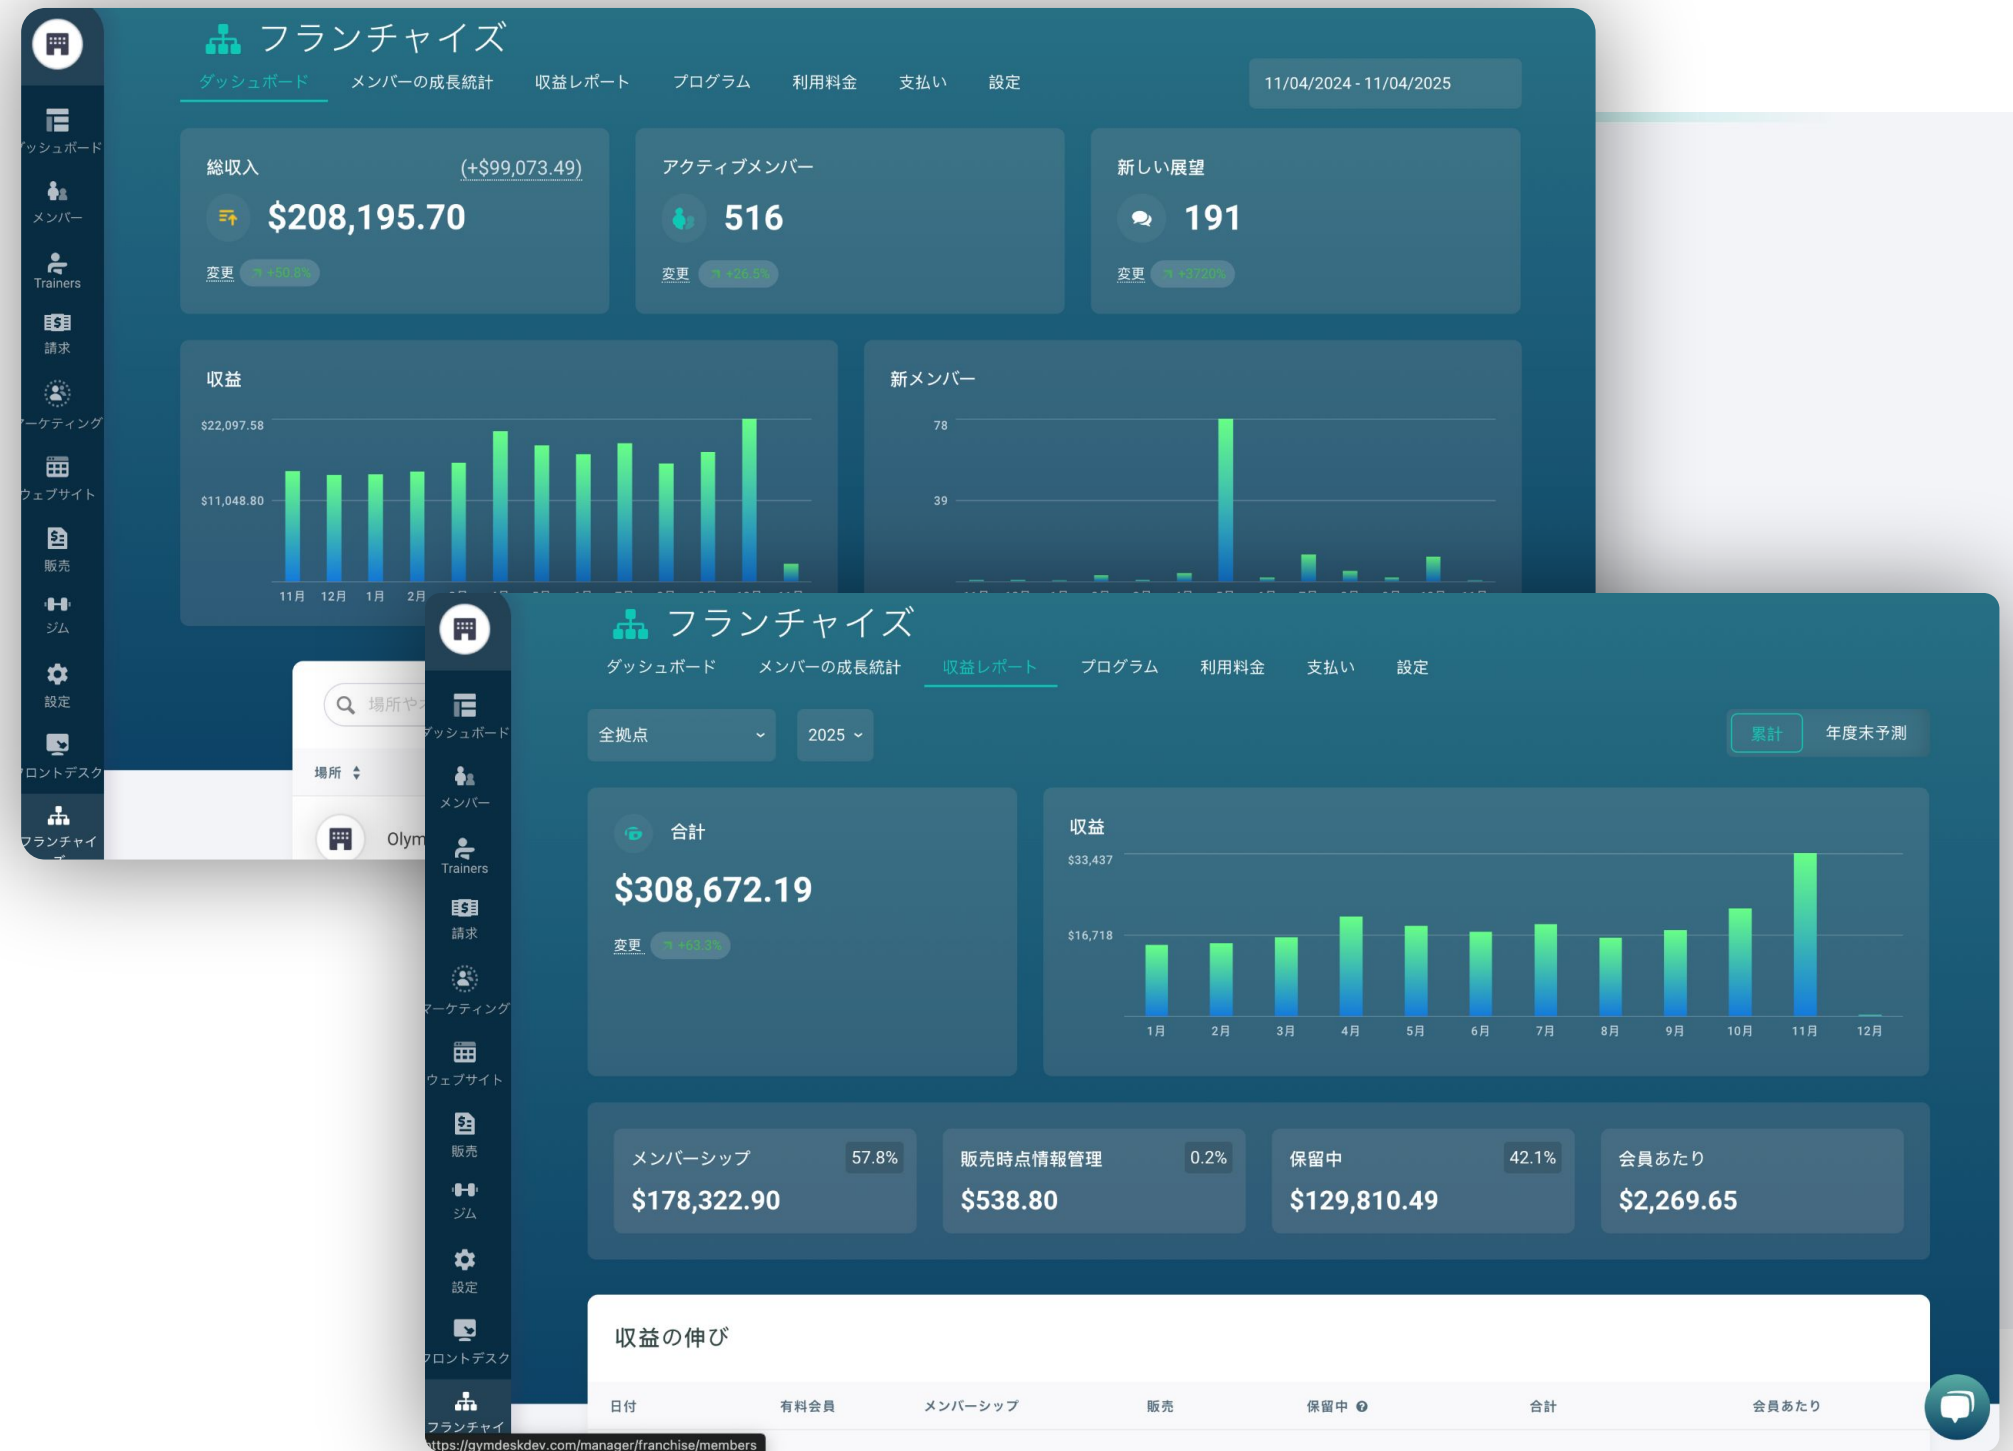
ッシュボード
メンバー
Trainers
請求
ーケティング
ウェブサイト
販売
ジム
設定
ロントデスク
フランチャイ

フランチャイズ

ダッシュボード メンバーの成長統計 収益レポート プログラム 利用料金 支払い 設定

11/04/2024 - 11/04/2025

総収入 (+$99,073.49)
$208,195.70
変更 +50.8%

アクティブメンバー
516
変更 +26.5%

新しい展望
191
変更 +3720%

収益
$22,097.58
$11,048.80
11月 12月 1月 2月

新メンバー
78
39

場所や
場所
Olym

ッシュボード
メンバー
Trainers
請求
ーケティング
ウェブサイト
販売
ジム
設定
ロントデスク
フランチャイ

フランチャイズ

ダッシュボード メンバーの成長統計 収益レポート プログラム 利用料金 支払い 設定

全拠点 2025

累計 年度末予測

合計
$308,672.19
変更 +63.3%

収益
$33,437
$16,718
1月 2月 3月 4月 5月 6月 7月 8月 9月 10月 11月 12月

メンバーシップ 57.8%
$178,322.90

販売時点情報管理 0.2%
$538.80

保留中 42.1%
$129,810.49

会員あたり
$2,269.65

収益の伸び

| 日付 | 有料会員 | メンバーシップ | 販売 | 保留中 | 合計 | 会員あたり |
|---|---|---|---|---|---|---|

https://gymdeskdev.com/manager/franchise/members